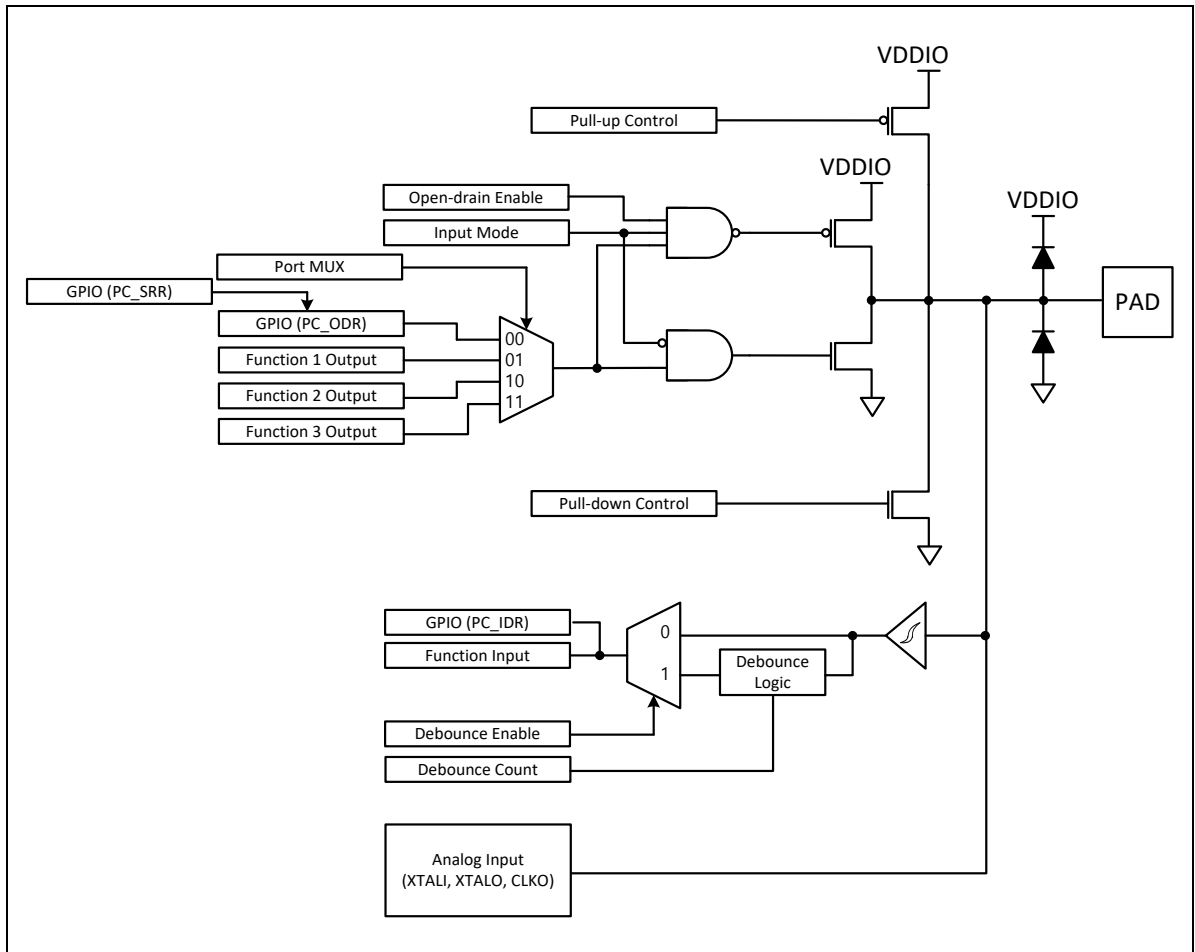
VDDIO

Pull-up Control

VDDIO

Open-drain Enable

Input Mode

VDDIO

Port MUX

GPIO (PC_SRR)

GPIO (PC_ODR)

00

Function 1 Output

01

Function 2 Output

10

11

Function 3 Output

PAD

Pull-down Control

GPIO (PC_IDR)

0

Function Input

1

Debounce Logic

Debounce Enable

Debounce Count

Analog Input (XTALI, XTALO, CLKO)